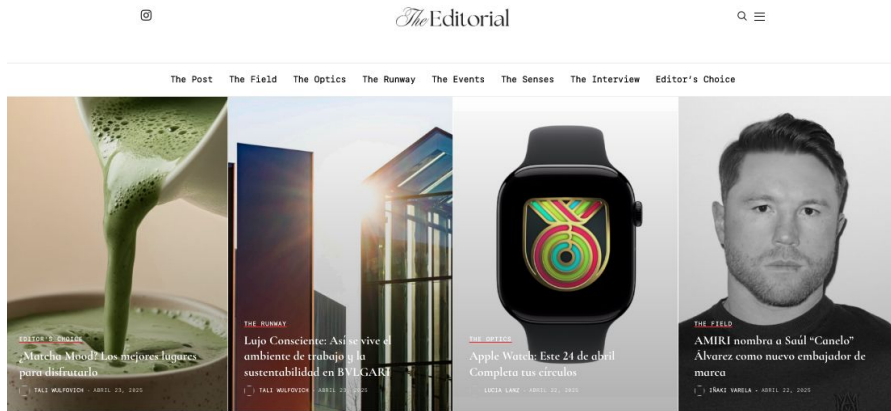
The Editorial

The Post The Field The Optics The Runway The Events The Senses The Interview Editor's Choice

EDITOR'S CHOICE
¿Matcha Mood? Los mejores lugares para disfrutarlo
TALI WULFOVICH · ABRIL 23, 2025

THE RUNWAY
Lujo Consciente: Así se vive el ambiente de trabajo y la sustentabilidad en BVLGARI
TALI WULFOVICH · ABRIL 23, 2025

THE OPTICS
Apple Watch: Este 24 de abril Completa tus círculos
LUCIA LANZ · ABRIL 23, 2025

THE FIELD
AMIRI nombra a Saúl "Canelo" Álvarez como nuevo embajador de marca
IÑAKI VARELA · ABRIL 22, 2025